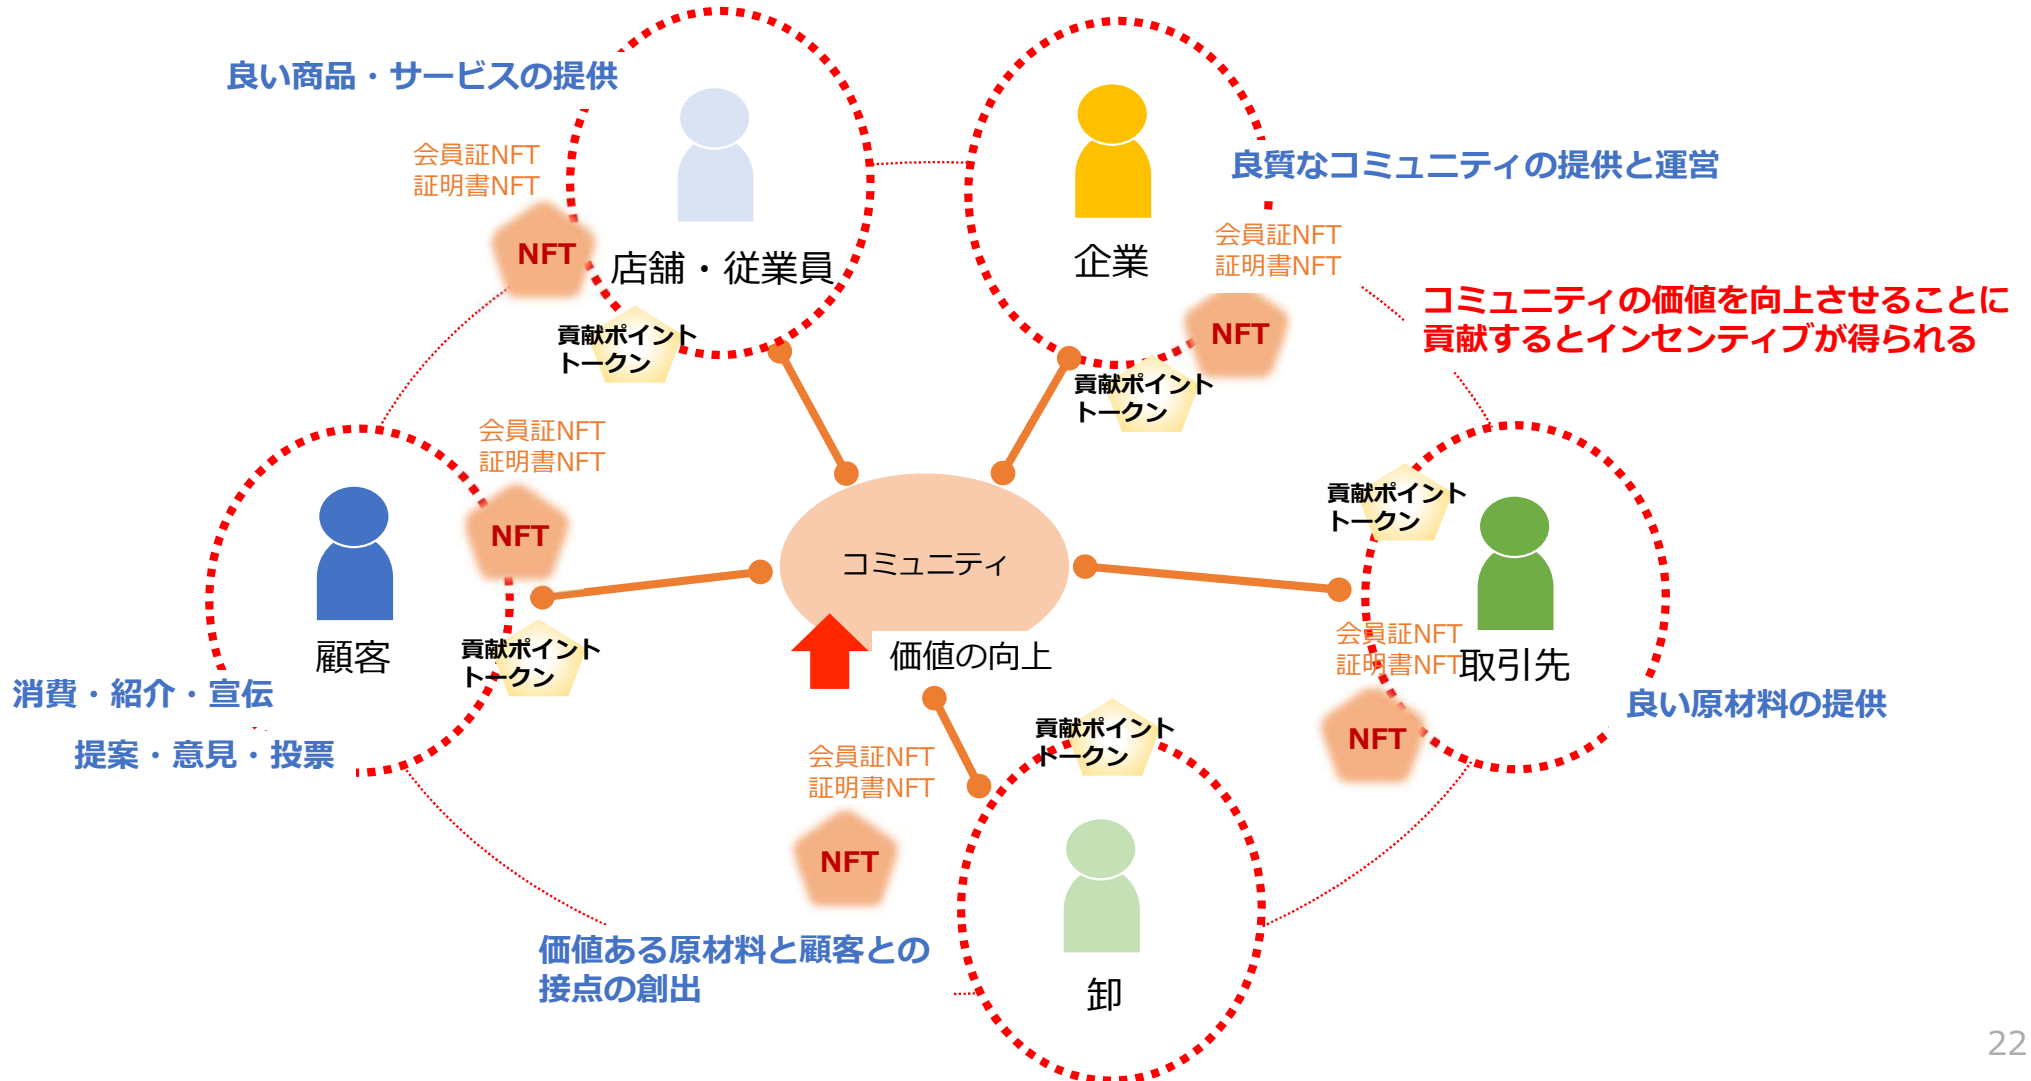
良い商品・サービスの提供

会員証NFT
証明書NFT

NFT

店舗・従業員

貢献ポイント
トークン

企業

良質なコミュニティの提供と運営

会員証NFT
証明書NFT

NFT

貢献ポイント
トークン

コミュニティの価値を向上させることに
貢献するとインセンティブが得られる

会員証NFT
証明書NFT

NFT

顧客

貢献ポイント
トークン

コミュニティ

価値の向上

貢献ポイント
トークン

会員証NFT
証明書NFT

取引先

NFT

良い原材料の提供

消費・紹介・宣伝

提案・意見・投票

貢献ポイント
トークン

会員証NFT
証明書NFT

NFT

卸

価値ある原材料と顧客との
接点の創出

22